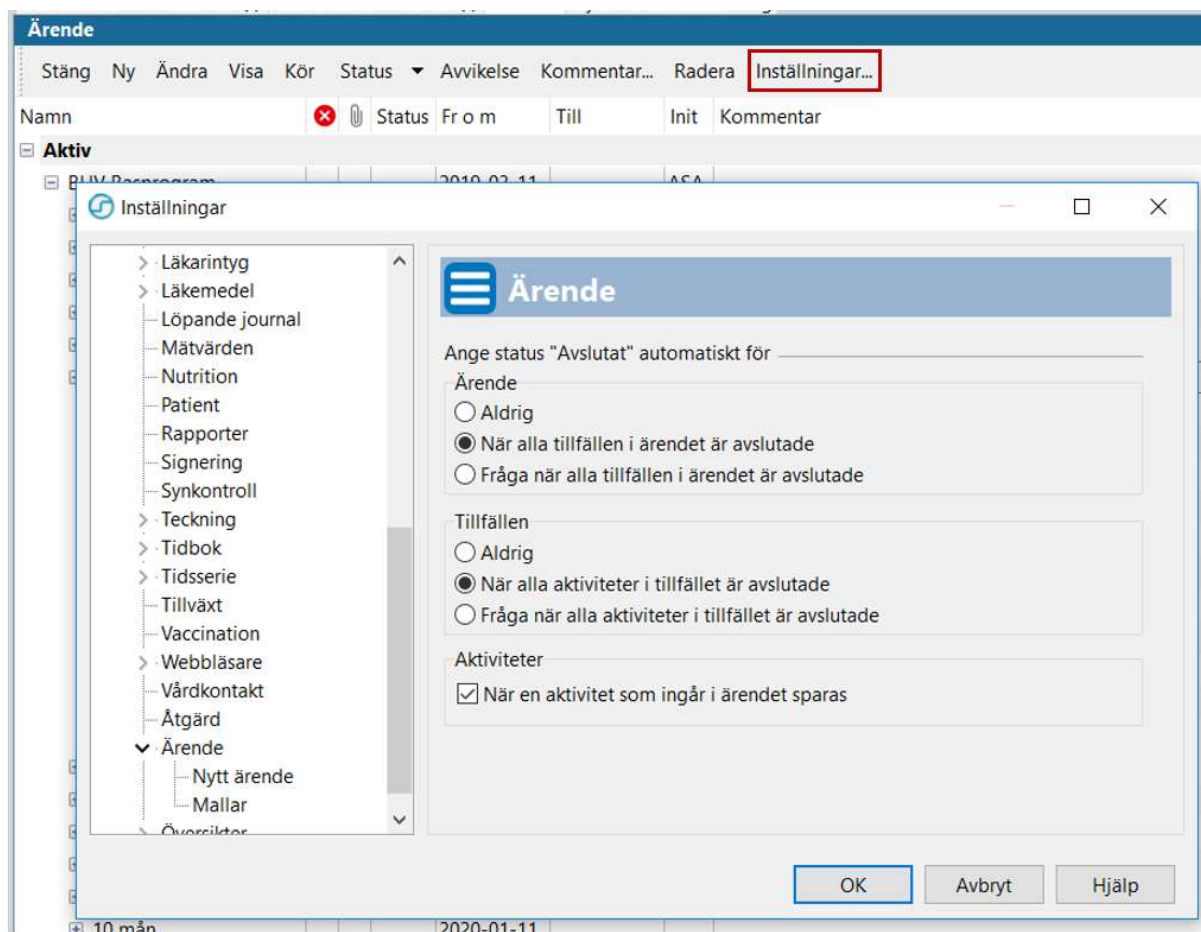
Ärende

Stäng Ny Ändra Visa Kör Status ▾ Avvikelse Kommentar... Radera Inställningar...

Namn Status Fr o m Till Init Kommentar

Aktiv

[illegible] 2019-02-11 ASA

Inställningar

Läkarintyg
Läkemedel
Löpande journal
Mätvärden
Nutrition
Patient
Rapporter
Signering
Synkontroll
Teckning
Tidbok
Tidsserie
Tillväxt
Vaccination
Webbläsare
Vårdkontakt
Åtgärd
Ärende
Nytt ärende
Mallar
Översikter

Ärende

Ange status "Avslutat" automatiskt för

Ärende
Aldrig
När alla tillfällen i ärendet är avslutade
Fråga när alla tillfällen i ärendet är avslutade

Tillfällen
Aldrig
När alla aktiviteter i tillfället är avslutade
Fråga när alla aktiviteter i tillfället är avslutade

Aktiviteter
När en aktivitet som ingår i ärendet sparas

OK Avbryt Hjälp

10 mån 2020-01-11